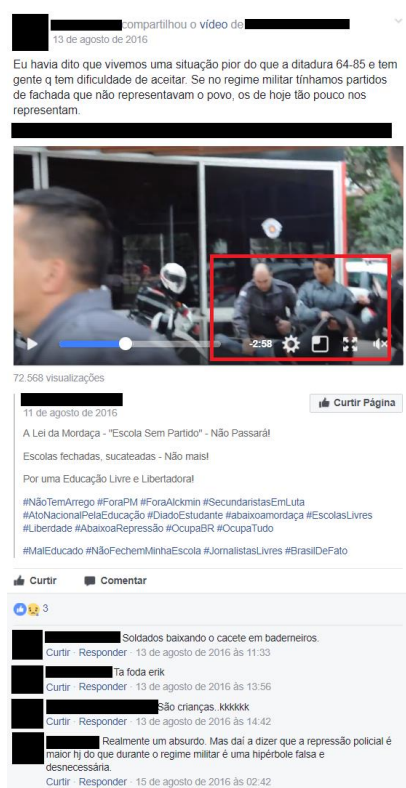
compartilhou o vídeo de
13 de agosto de 2016

Eu havia dito que vivemos uma situação pior do que a ditadura 64-85 e tem gente q tem dificuldade de aceitar. Se no regime militar tínhamos partidos de fachada que não representavam o povo, os de hoje tão pouco nos representam.

-2:58

72.568 visualizações

11 de agosto de 2016

Curtir Página

A Lei da Mordaça - "Escola Sem Partido" - Não Passará!

Escolas fechadas, sucateadas - Não mais!

Por uma Educação Livre e Libertadora!

#NãoTemArrego #ForaPM #ForaAlckmin #SecundaristasEmLuta #AtoNacionalPelaEducação #DiadoEstudante #abaixoamordaça #EscolasLivres #Liberdade #AbaixoaRepressão #OcupaBR #OcupaTudo

#MalEducado #NãoFechemMinhaEscola #JornalistasLivres #BrasilDeFato

Curtir Comentar

3

Soldados baixando o cacete em baderneiros.
Curtir · Responder · 13 de agosto de 2016 às 11:33

Ta foda erik
Curtir · Responder · 13 de agosto de 2016 às 13:56

São crianças..kkkkkk
Curtir · Responder · 13 de agosto de 2016 às 14:42

Realmente um absurdo. Mas daí a dizer que a repressão policial é maior hj do que durante o regime militar é uma hipérbole falsa e desnecessária.
Curtir · Responder · 15 de agosto de 2016 às 02:42